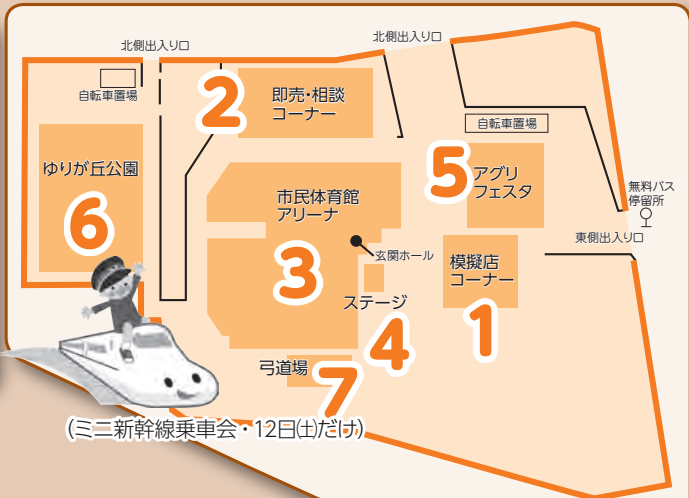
北側出入り口

北側出入り口

自転車置場

2
即売・相談
コーナー

自転車置場

ゆりが丘公園

6

5
アグリ
フェスタ

無料バス
停留所

市民体育館
アリーナ

東側出入り口

3

玄関ホール

模擬店
コーナー

ステージ

4

1

弓道場

7

(ミニ新幹線乗車会・12日(土)だけ)